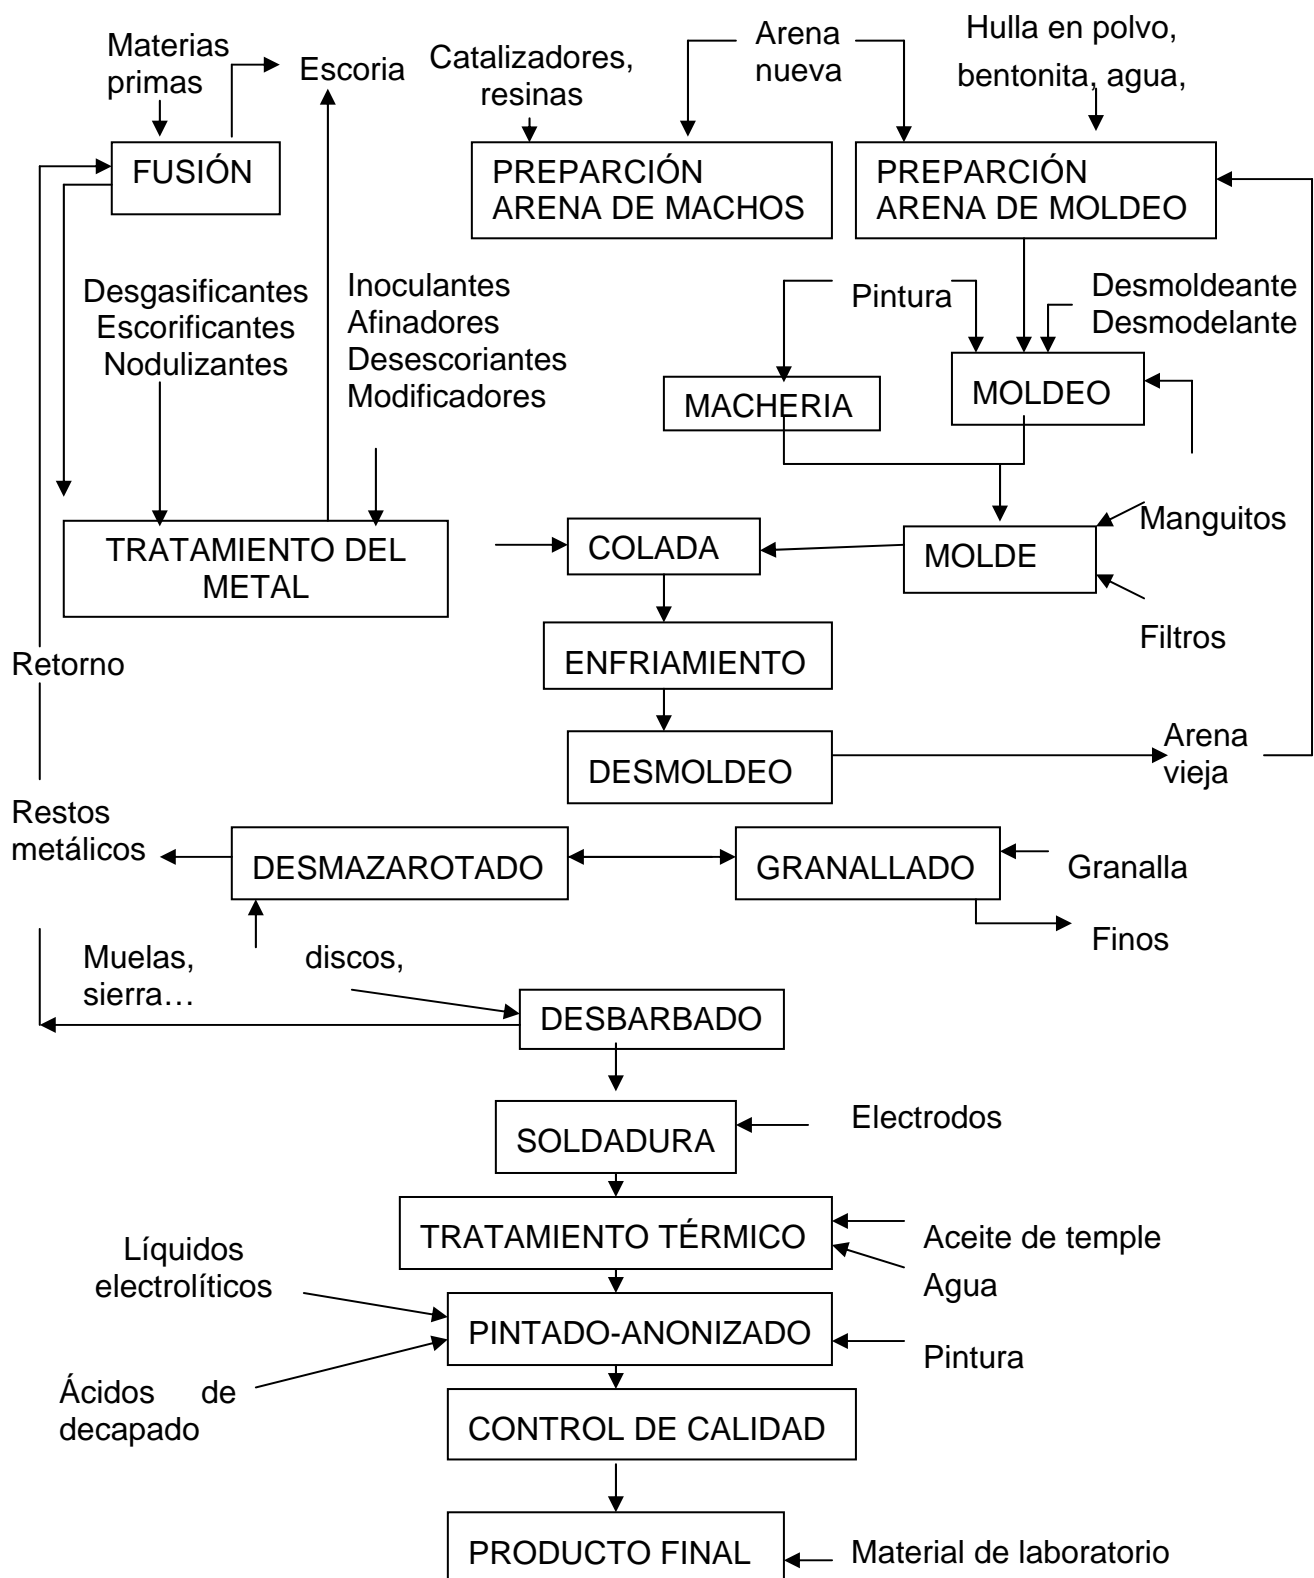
Materias primas

Escoria

Catalizadores, resinas

Arena nueva

Hulla en polvo, bentonita, agua,

FUSIÓN

PREPARCIÓN ARENA DE MACHOS

PREPARCIÓN ARENA DE MOLDEO

Desgasificantes
Escorificantes
Nodulizantes

Inoculantes
Afinadores
Desescoriantes
Modificadores

Pintura

Desmoldeante
Desmodelante

MACHERIA

MOLDEO

TRATAMIENTO DEL METAL

COLADA

MOLDE

Manguitos

Filtros

Retorno

ENFRIAMIENTO

DESMOLDEO

Arena vieja

Restos metálicos

DESMAZAROTADO

GRANALLADO

Granalla

Finos

Muelas, sierra…

discos,

DESBARBADO

SOLDADURA

Electrodos

TRATAMIENTO TÉRMICO

Aceite de temple

Agua

Líquidos electrolíticos

PINTADO-ANONIZADO

Pintura

Ácidos de decapado

CONTROL DE CALIDAD

PRODUCTO FINAL

Material de laboratorio